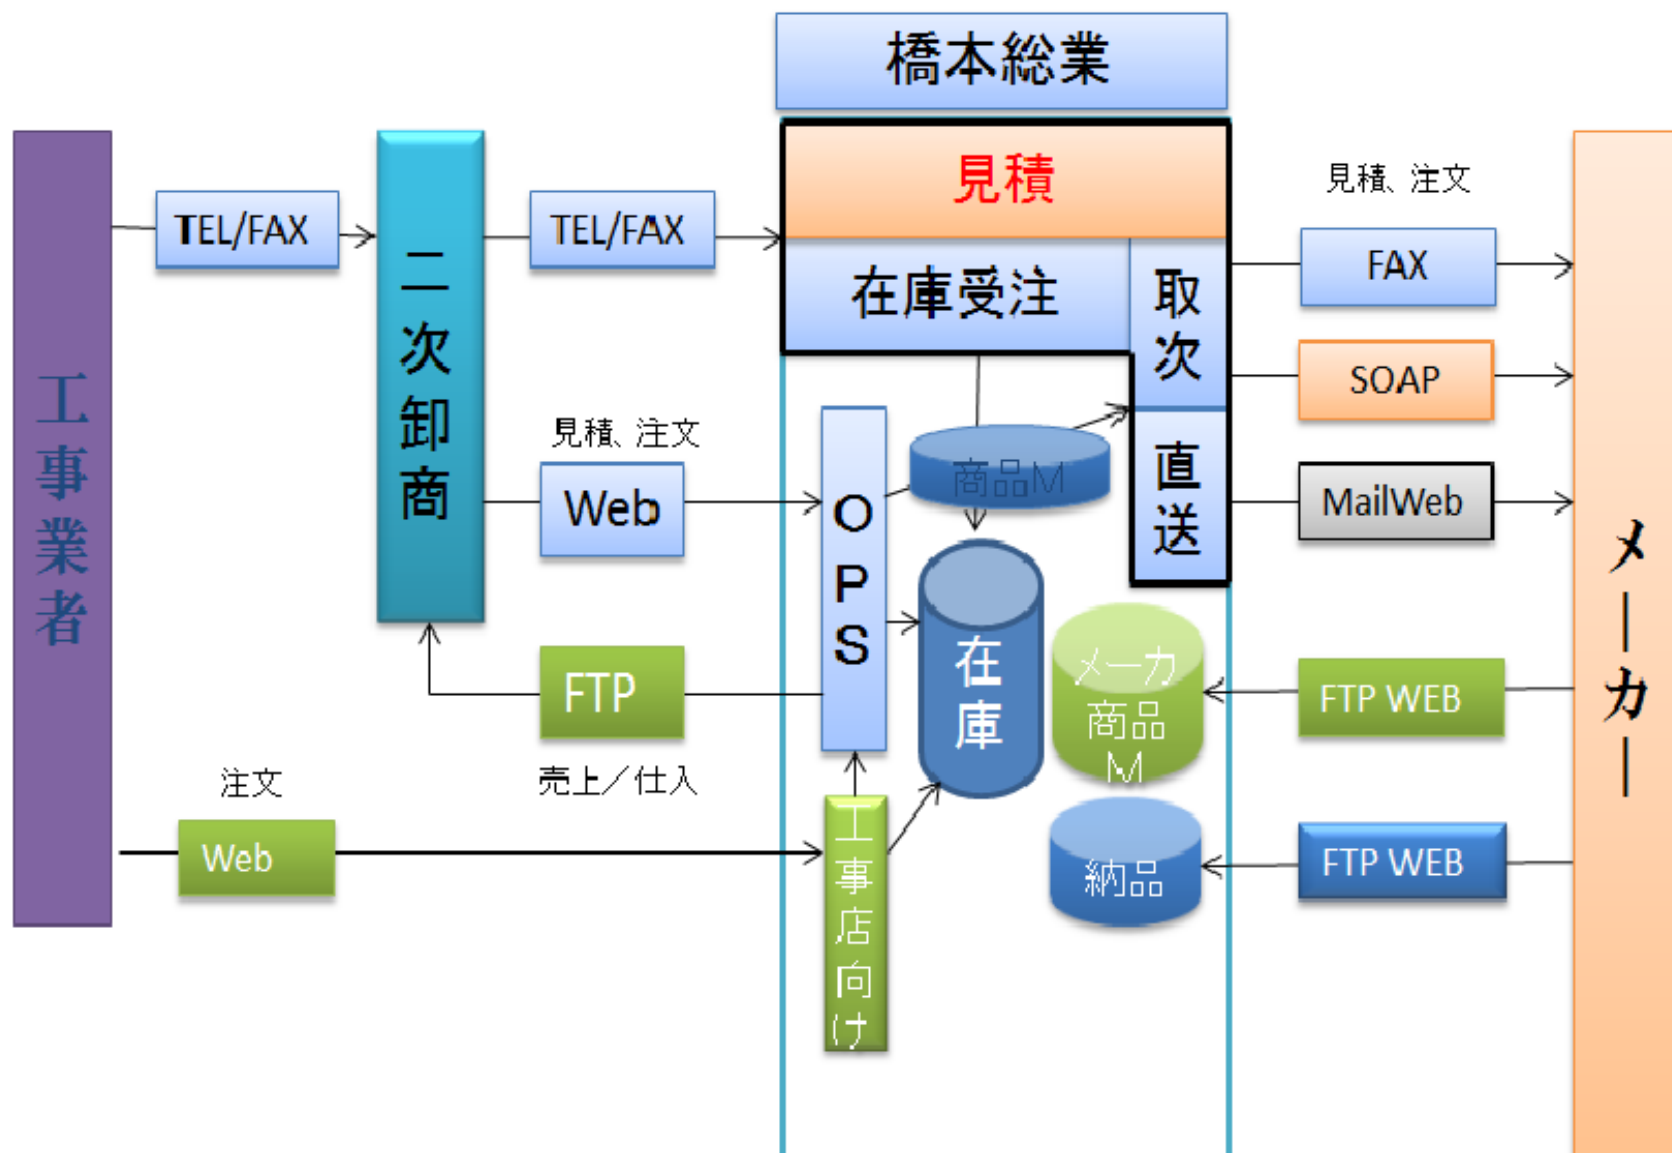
橋本総業

工事業者

TEL/FAX

二次卸商

TEL/FAX

見積

在庫受注

取次

直送

見積、注文

FAX

SOAP

MailWeb

見積、注文

Web

OPS

商品M

在庫

メーカ商品M

納品

FTP

売上／仕入

FTP WEB

FTP WEB

注文

Web

工事店向け

メーカー